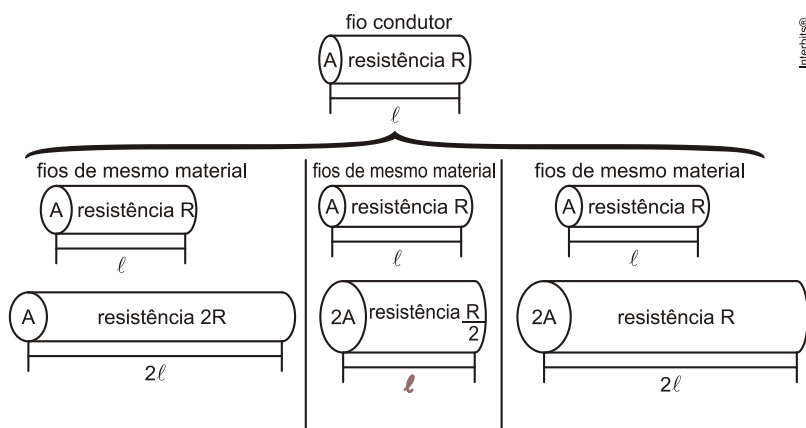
fio condutor

A resistência R

$\ell$

fios de mesmo material

A resistência R

$\ell$

A resistência 2R

$2\ell$

fios de mesmo material

A resistência R

$\ell$

2A resistência $\frac{R}{2}$

$\ell$

fios de mesmo material

A resistência R

$\ell$

2A resistência R

$2\ell$

Interbits®